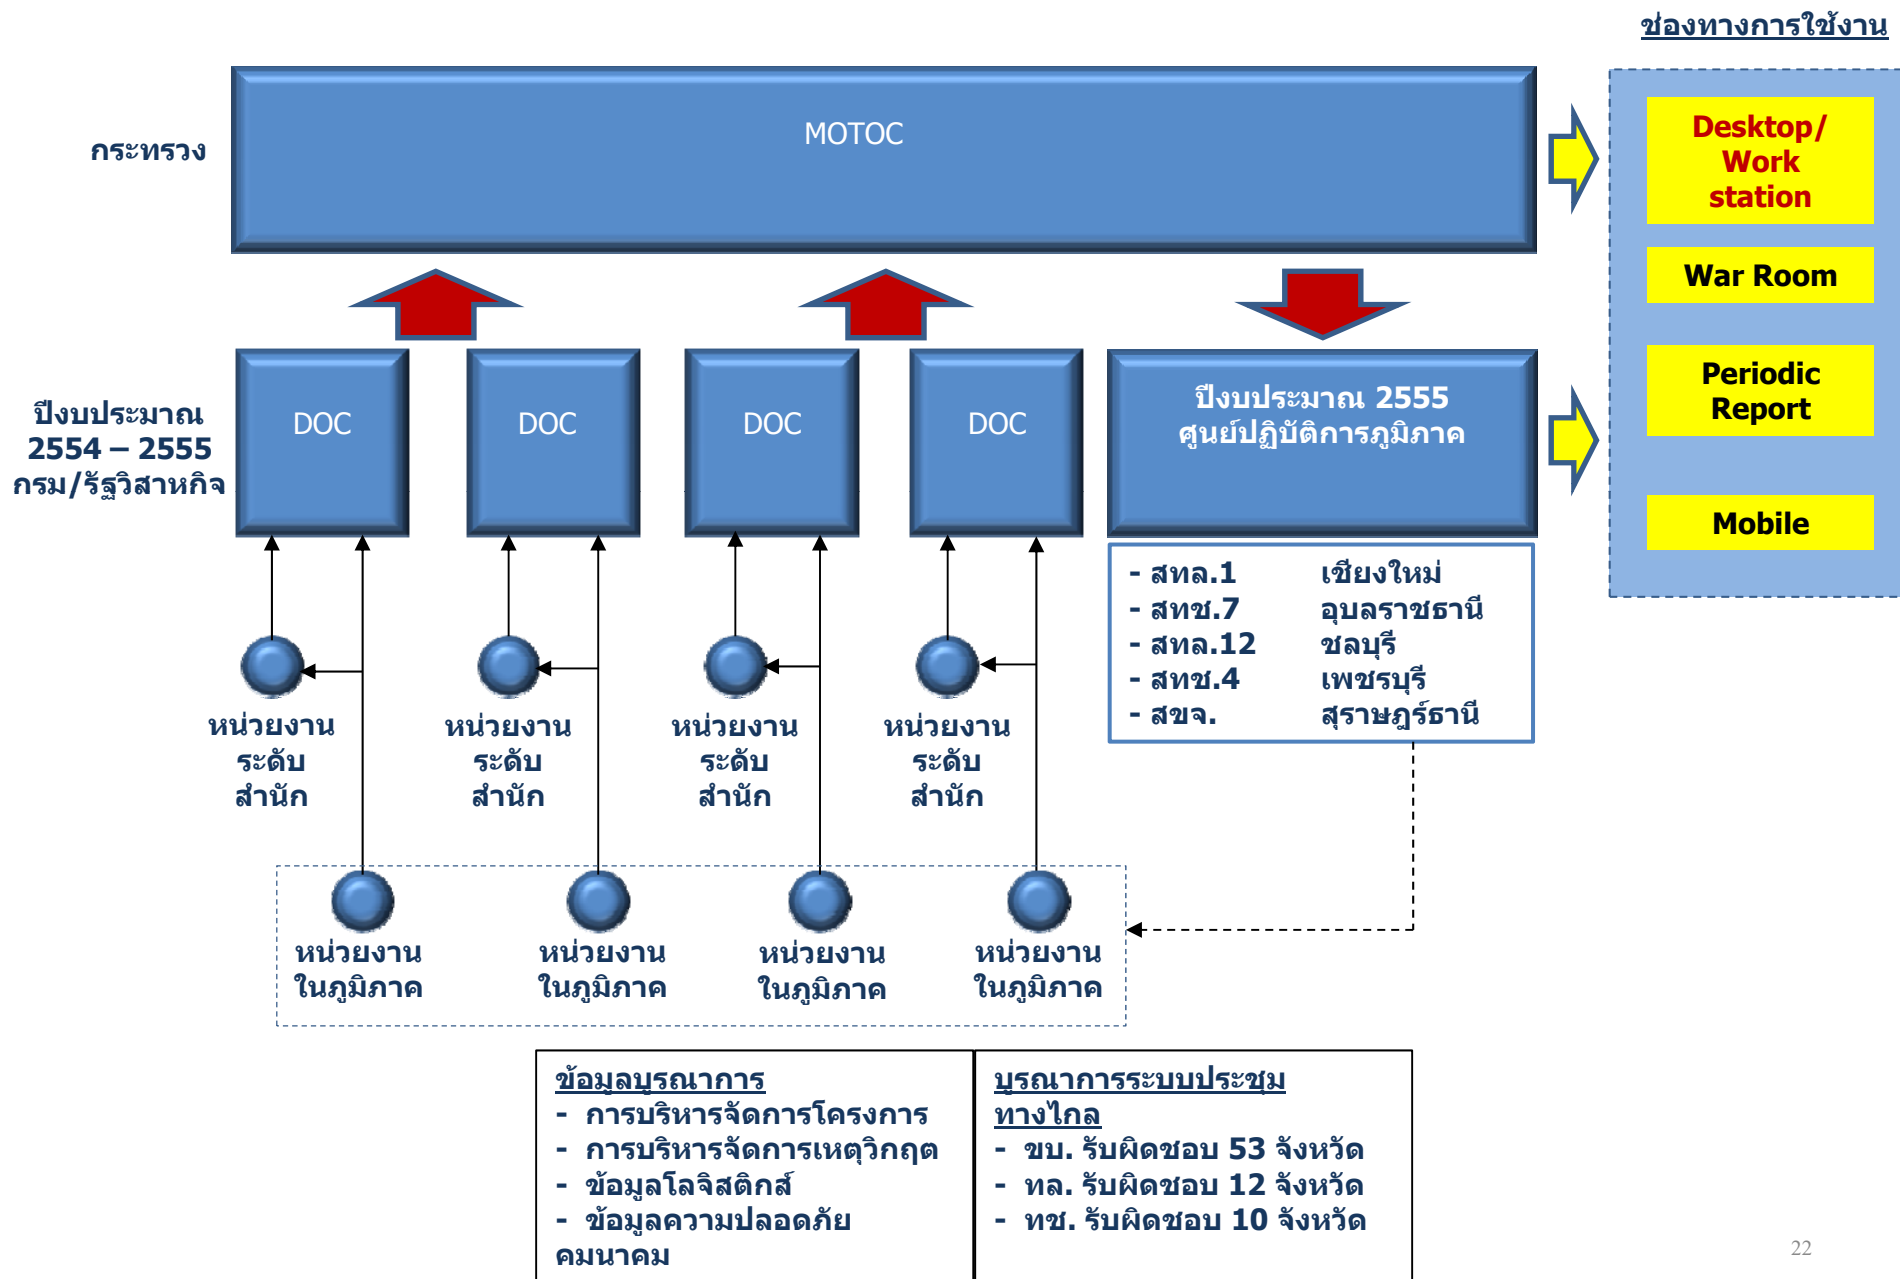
ช่องทางการใช้งาน

กระทรวง

MOTOC

Desktop/ Work station

War Room

Periodic Report

Mobile

ปีงบประมาณ 2554 – 2555 กรม/รัฐวิสาหกิจ

DOC

DOC

DOC

DOC

ปีงบประมาณ 2555 ศูนย์ปฏิบัติการภูมิภาค

| | |
|---|---|
| - สทล.1 | เชียงใหม่ |
| - สทช.7 | อุบลราชธานี |
| - สทล.12 | ชลบุรี |
| - สทช.4 | เพชรบุรี |
| - สขจ. | สุราษฎร์ธานี |

หน่วยงาน ระดับ สำนัก

หน่วยงาน ระดับ สำนัก

หน่วยงาน ระดับ สำนัก

หน่วยงาน ระดับ สำนัก

หน่วยงาน ในภูมิภาค

หน่วยงาน ในภูมิภาค

หน่วยงาน ในภูมิภาค

หน่วยงาน ในภูมิภาค

ข้อมูลบูรณาการ
- การบริหารจัดการโครงการ
- การบริหารจัดการเหตุวิกฤต
- ข้อมูลโลจิสติกส์
- ข้อมูลความปลอดภัย คมนาคม

บูรณาการระบบประชุม ทางไกล
- ขบ. รับผิดชอบ 53 จังหวัด
- ทล. รับผิดชอบ 12 จังหวัด
- ทช. รับผิดชอบ 10 จังหวัด

22